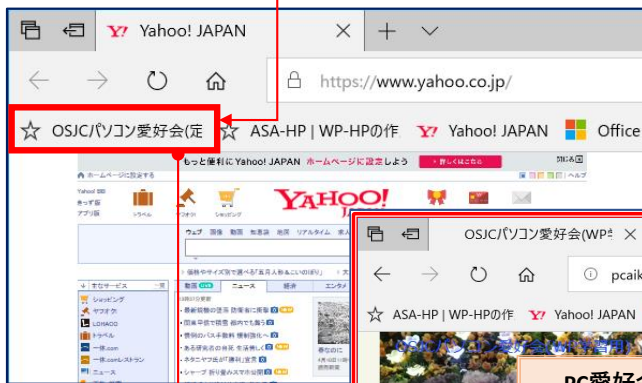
Y! Yahoo! JAPAN ×
+ ∨
https://www.yahoo.co.jp/
☆ OSJCパソコン愛好会(定
☆ ASA-HP | WP-HPの作
Y! Yahoo! JAPAN
Office
もっと便利にYahoo! JAPAN ホームページに設定しよう
YAHOO! JAPAN
ウェブ 画像 動画 知恵袋 地図 リアルタイム 求人
ニュース
ショッピング
ヤフオク!
トラベル
一休.com
ニュース
OSJCパソコン愛好会(WP
×
pcaik
☆ ASA-HP | WP-HPの作
Y! Yahoo! JAPAN
PC愛好